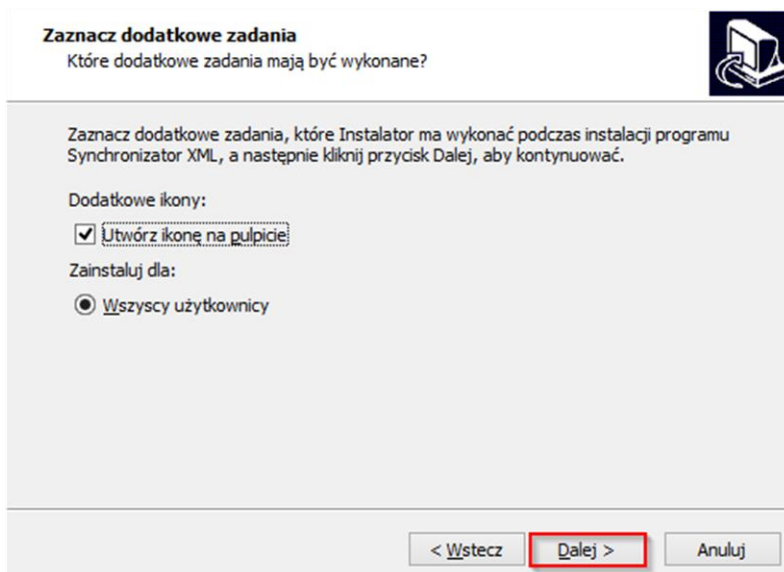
Zaznacz dodatkowe zadania
Które dodatkowe zadania mają być wykonane?

Zaznacz dodatkowe zadania, które Instalator ma wykonać podczas instalacji programu Synchronizator XML, a następnie kliknij przycisk Dalej, aby kontynuować.

Dodatkowe ikony:

Utwórz ikonę na pulpicie

Zainstaluj dla:

Wszyscy użytkownicy

< Wstecz
Dalej >
Anuluj